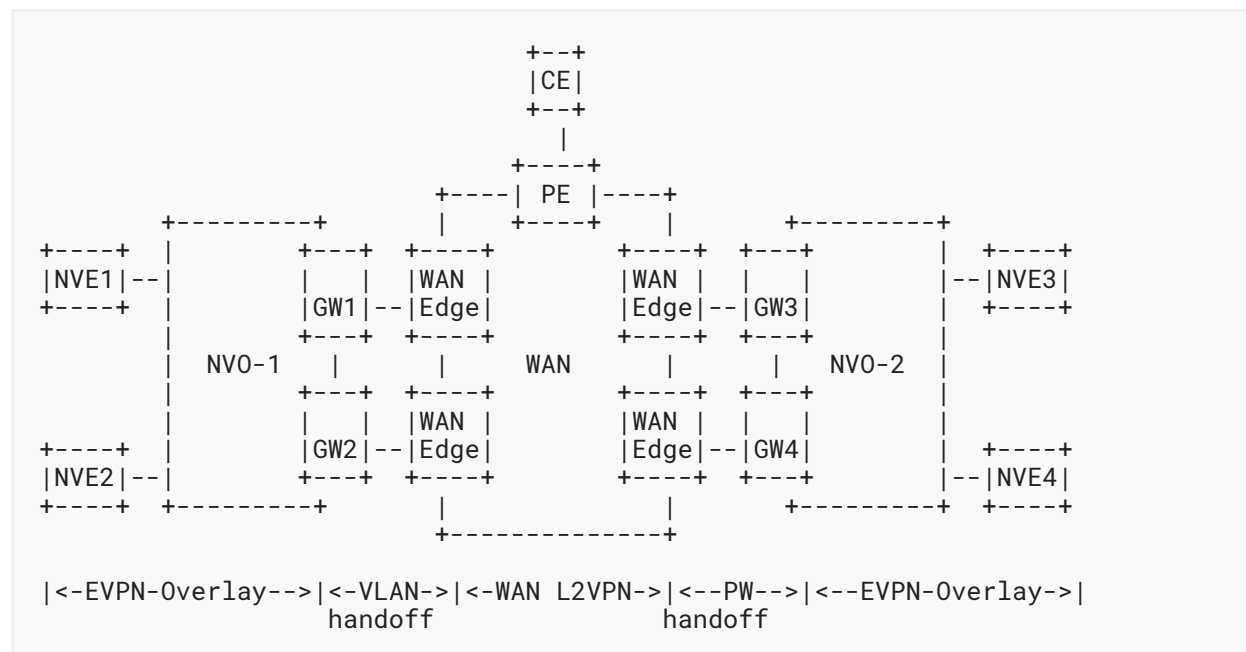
```
                                     +--+
                                     |CE|
                                     +--+
                                       |
                                    +----+
                              +----| PE |----+
                 +---------+  |     +----+    |      +---------+
+----+  |         +---+  +----+         +----+  +---+          |  +----+
|NVE1|--|         |   |  |WAN |         |WAN |  |   |          |--|NVE3|
+----+  |         |GW1|--|Edge|         |Edge|--|GW3|          |  +----+
        |         +---+  +----+         +----+  +---+          |
        |  NVO-1    |      |      WAN      |      |    NVO-2   |
        |         +---+  +----+         +----+  +---+          |
        |         |   |  |WAN |         |WAN |  |   |          |
+----+  |         |GW2|--|Edge|         |Edge|--|GW4|          |  +----+
|NVE2|--|         +---+  +----+         +----+  +---+          |--|NVE4|
+----+  +---------+        |               |      +---------+  +----+
                           +---------------+

|<-EVPN-Overlay-->|<-VLAN->|<-WAN L2VPN->|<--PW-->|<--EVPN-Overlay->|
                   handoff                handoff
```